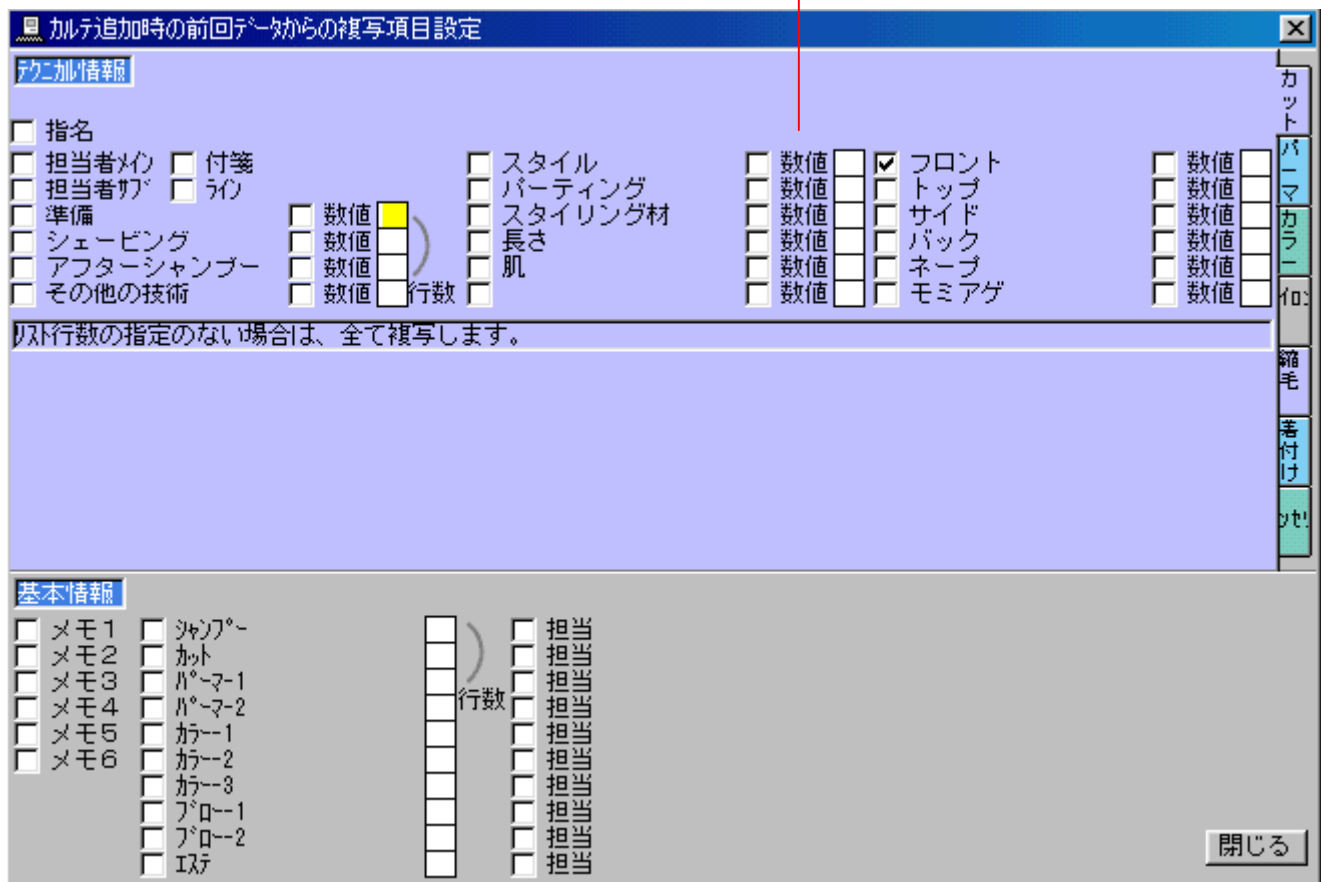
カルテ追加時の前回データからの複写項目設定

テクニカル情報

指名
担当者メイン 付箋
担当者サブ ライン
準備 数値
シェービング 数値
アフターシャンプー 数値
その他の技術 数値 行数

スタイル 数値
パーティング 数値
スタイリング材 数値
長さ 数値
肌 数値
数値

フロント 数値
トップ 数値
サイド 数値
バック 数値
ネープ 数値
モミアゲ 数値

カット
パーマ
カラー
イロン
縮毛
着付け
ッセリ

リスト行数の指定のない場合は、全て複写します。

基本情報

メモ1
メモ2
メモ3
メモ4
メモ5
メモ6

シャンプー
カット
パーマー1
パーマー2
カラー1
カラー2
カラー3
ブロー1
ブロー2
エステ

行数

担当
担当
担当
担当
担当
担当
担当
担当
担当
担当

閉じる